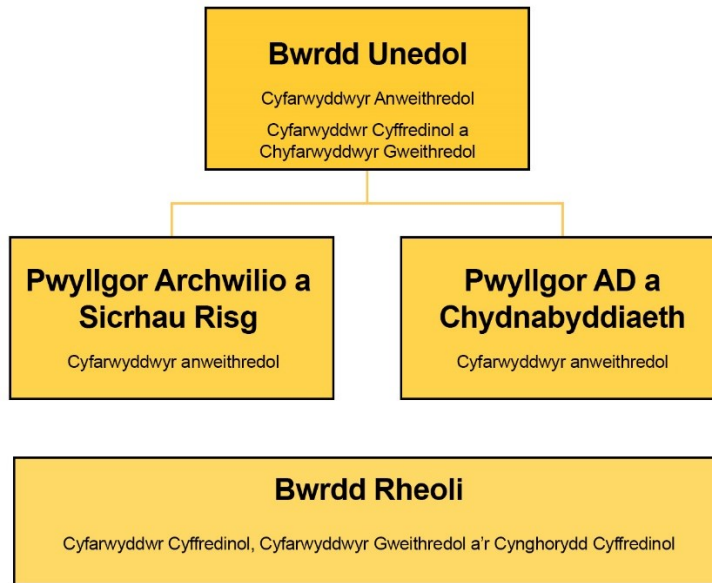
Bwrdd Unedol

Cyfarwyddwyr Anweithredol

Cyfarwyddwr Cyffredinol a Chyfarwyddwyr Gweithredol

Pwyllgor Archwilio a Sicrhau Risg

Cyfarwyddwyr anweithredol

Pwyllgor AD a Chydnabyddiaeth

Cyfarwyddwyr anweithredol

Bwrdd Rheoli

Cyfarwyddwr Cyffredinol, Cyfarwyddwyr Gweithredol a'r Cynghorydd Cyffredinol